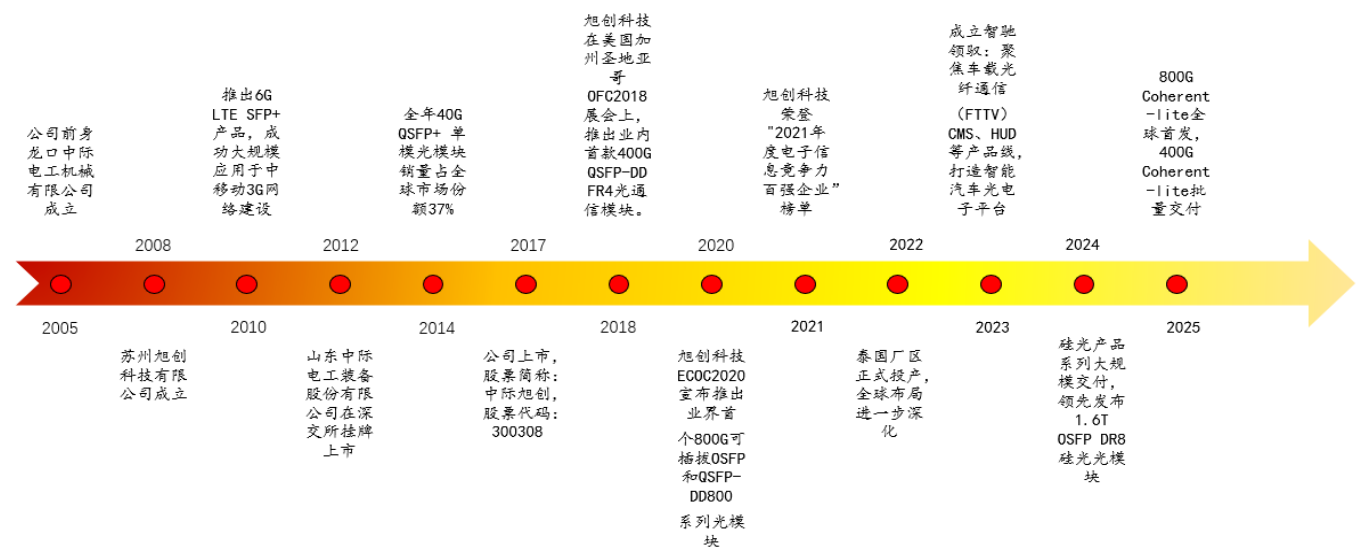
公司前身龙口中际电工机械有限公司成立

2005

2008

苏州旭创科技有限公司成立

推出6G LTE SFP+产品，成功大规模应用于中移动3G网络建设

2010

2012

山东中际电工装备股份有限公司在深交所挂牌上市

全年40G QSFP+ 单模光模块销量占全球市场份额37%

2014

2017

公司上市，股票简称：中际旭创，股票代码：300308

旭创科技在美国加州圣地亚哥OFC2018展会上，推出业内首款400G QSFP-DD FR4光通信模块。

2018

2020

旭创科技ECOC2020宣布推出业界首个800G可插拔OSFP和QSFP-DD800系列光模块

旭创科技荣登"2021年度电子信息竞争力百强企业"榜单

2021

2022

泰国厂区正式投产，全球布局进一步深化

成立智驰领驭：聚焦车载光纤通信（FTTV）CMS、HUD等产品线，打造智能汽车光电子平台

2023

2024

硅光产品系列大规模交付，领先发布1.6T OSFP DR8硅光光模块

800G Coherent-lite全球首发，400G Coherent-lite批量交付

2025